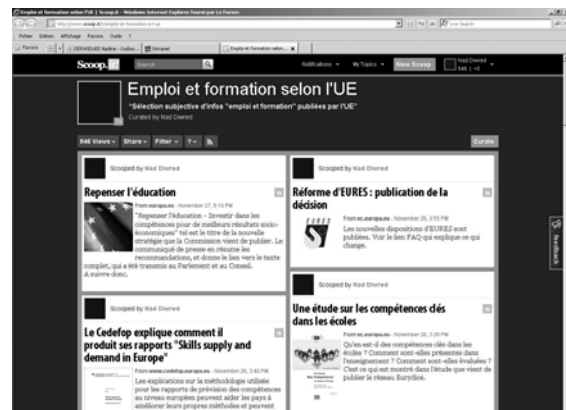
Emploi et formation selon l'UE | Scoop.it - Windows Internet Explorer fourni par La Poste

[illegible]

Fichier Edition Affichage Favoris Outils ?

Favoris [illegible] Emploi et formation selon...

Scoop.it Search Notifications My Topics New Scoop Nad Diwred

Emploi et formation selon l'UE

"Sélection subjective d'infos "emploi et formation" publiées par l'UE"

Curated by Nad Diwred

546 Views Share Filter ? Curate

Scooped by Nad Diwred

Repenser l'éducation

From europa.eu - November 27, 5:10 PM

"Repenser l'éducation - Investir dans les compétences pour de meilleurs résultats socio-économiques" tel est le titre de la nouvelle stratégie que la Commission vient de publier. Le communiqué de presse en résume les recommandations, et donne le lien vers le texte complet, qui a été transmis au Parlement et au Conseil. A suivre donc.

Scooped by Nad Diwred

Réforme d'EURES : publication de la décision

From ec.europa.eu - November 26, 3:55 PM

Les nouvelles dispositions d'EURES sont publiées. Voir le lien FAQ qui explique ce qui change.

Scooped by Nad Diwred

Le Cedefop explique comment il produit ses rapports "Skills supply and demand in Europe"

From www.cedefop.europa.eu - November 26, 3:40 PM

Les explications sur la méthodologie utilisée pour les rapports de prévision des compétences au niveau européen peuvent aider les pays à améliorer leurs propres méthodes et peuvent

Scooped by Nad Diwred

Une étude sur les compétences clés dans les écoles

From eacea.ec.europa.eu - November 26, 3:28 PM

Qu'en est-il des compétences clés dans les écoles ? Comment sont-elles présentes dans l'enseignement ? Comment sont-elles évaluées ? C'est ce qui est montré dans l'étude que vient de publier le réseau Eurydice.

Feedback